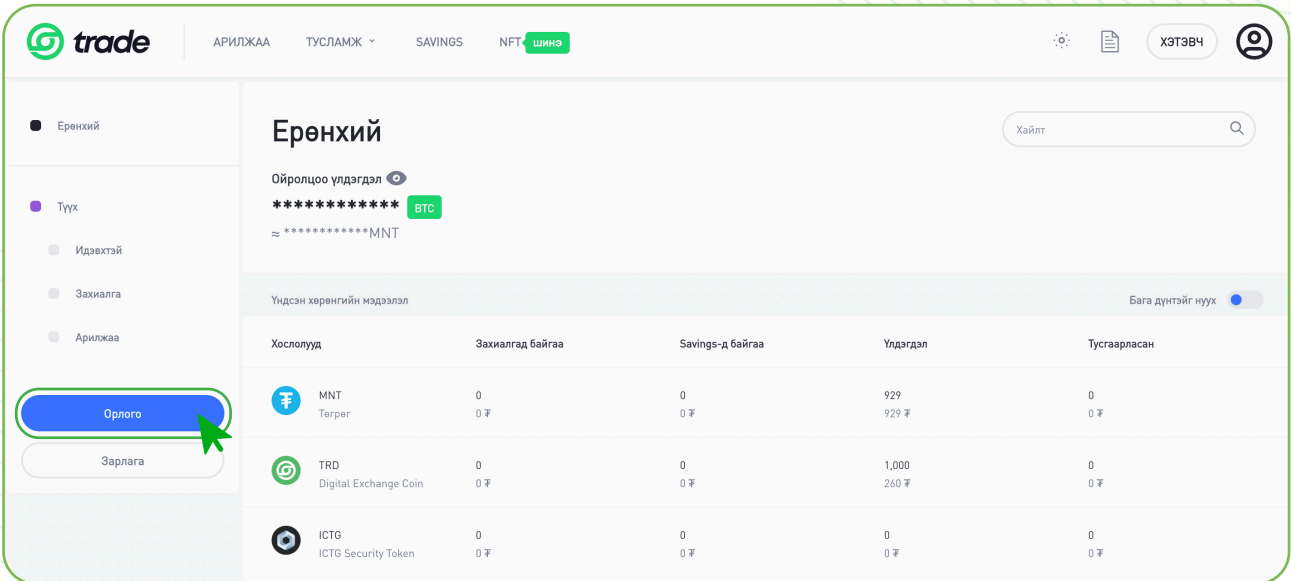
trade АРИЛЖАА ТУСЛАМЖ SAVINGS NFT шинэ ХЭТЭВЧ

Ерөнхий

Түүх

Идэвхтэй

Захиалга

Арилжаа

Орлого

Зарлага

Ерөнхий

Хайлт

Ойролцоо үлдэгдэл

************ BTC

≈ ************MNT

Үндсэн хөрөнгийн мэдээлэл

Бага дүнтэйг нуух

| Хослолууд | Захиалгад байгаа | Savings-д байгаа | Үлдэгдэл | Тусгаарласан |
|---|---|---|---|---|
| MNT Төгрөг | 0 0 ₮ | 0 0 ₮ | 929 929 ₮ | 0 0 ₮ |
| TRD Digital Exchange Coin | 0 0 ₮ | 0 0 ₮ | 1,000 260 ₮ | 0 0 ₮ |
| ICTG ICTG Security Token | 0 0 ₮ | 0 0 ₮ | 0 0 ₮ | 0 0 ₮ |